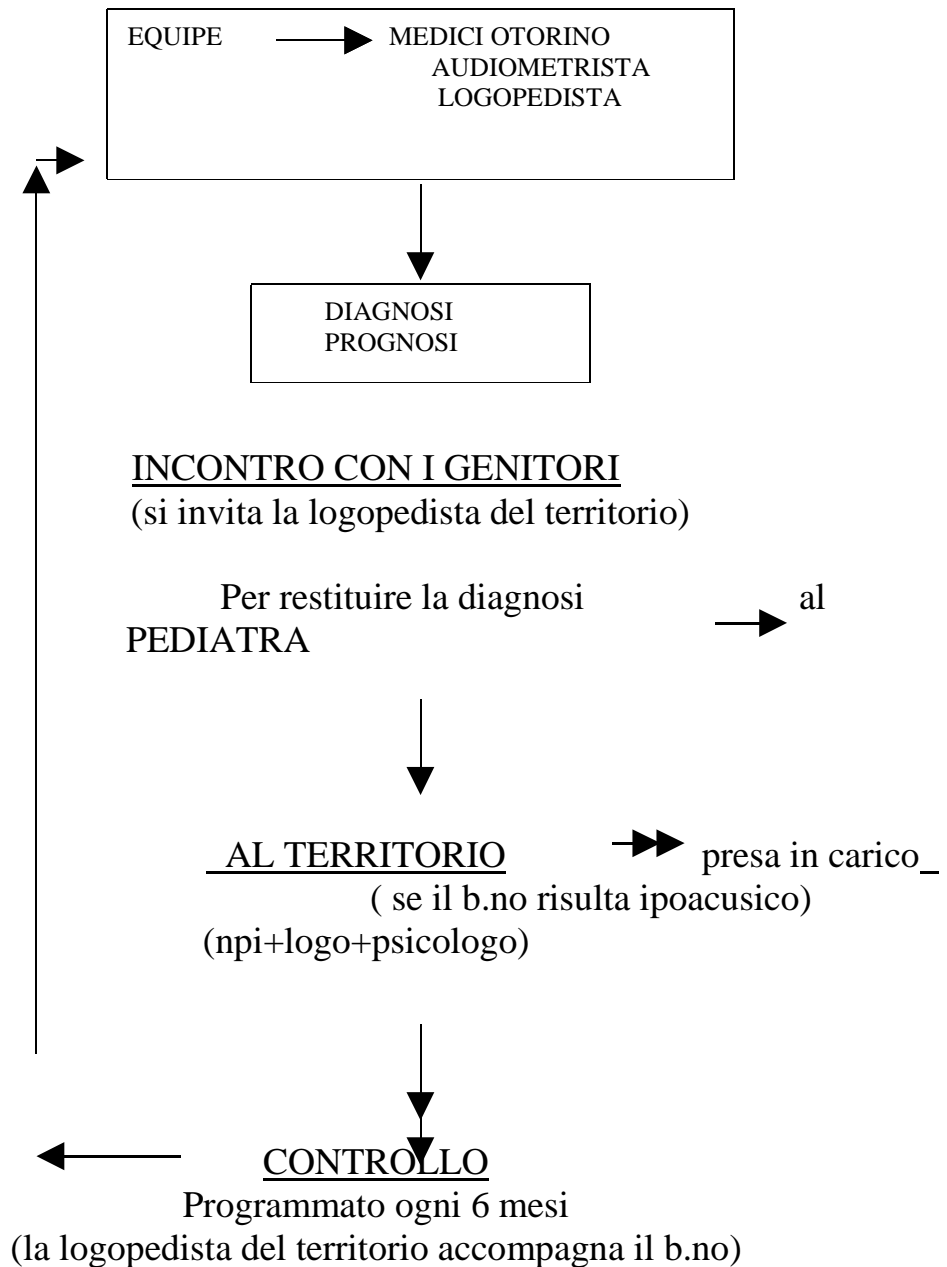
EQUIPE MEDICI OTORINO
AUDIOMETRISTA
LOGOPEDISTA

DIAGNOSI
PROGNOSI

INCONTRO CON I GENITORI
(si invita la logopedista del territorio)

Per restituire la diagnosi al
PEDIATRA

AL TERRITORIO presa in carico
( se il b.no risulta ipoacusico)
(npi+logo+psicologo)

CONTROLLO
Programmato ogni 6 mesi
(la logopedista del territorio accompagna il b.no)